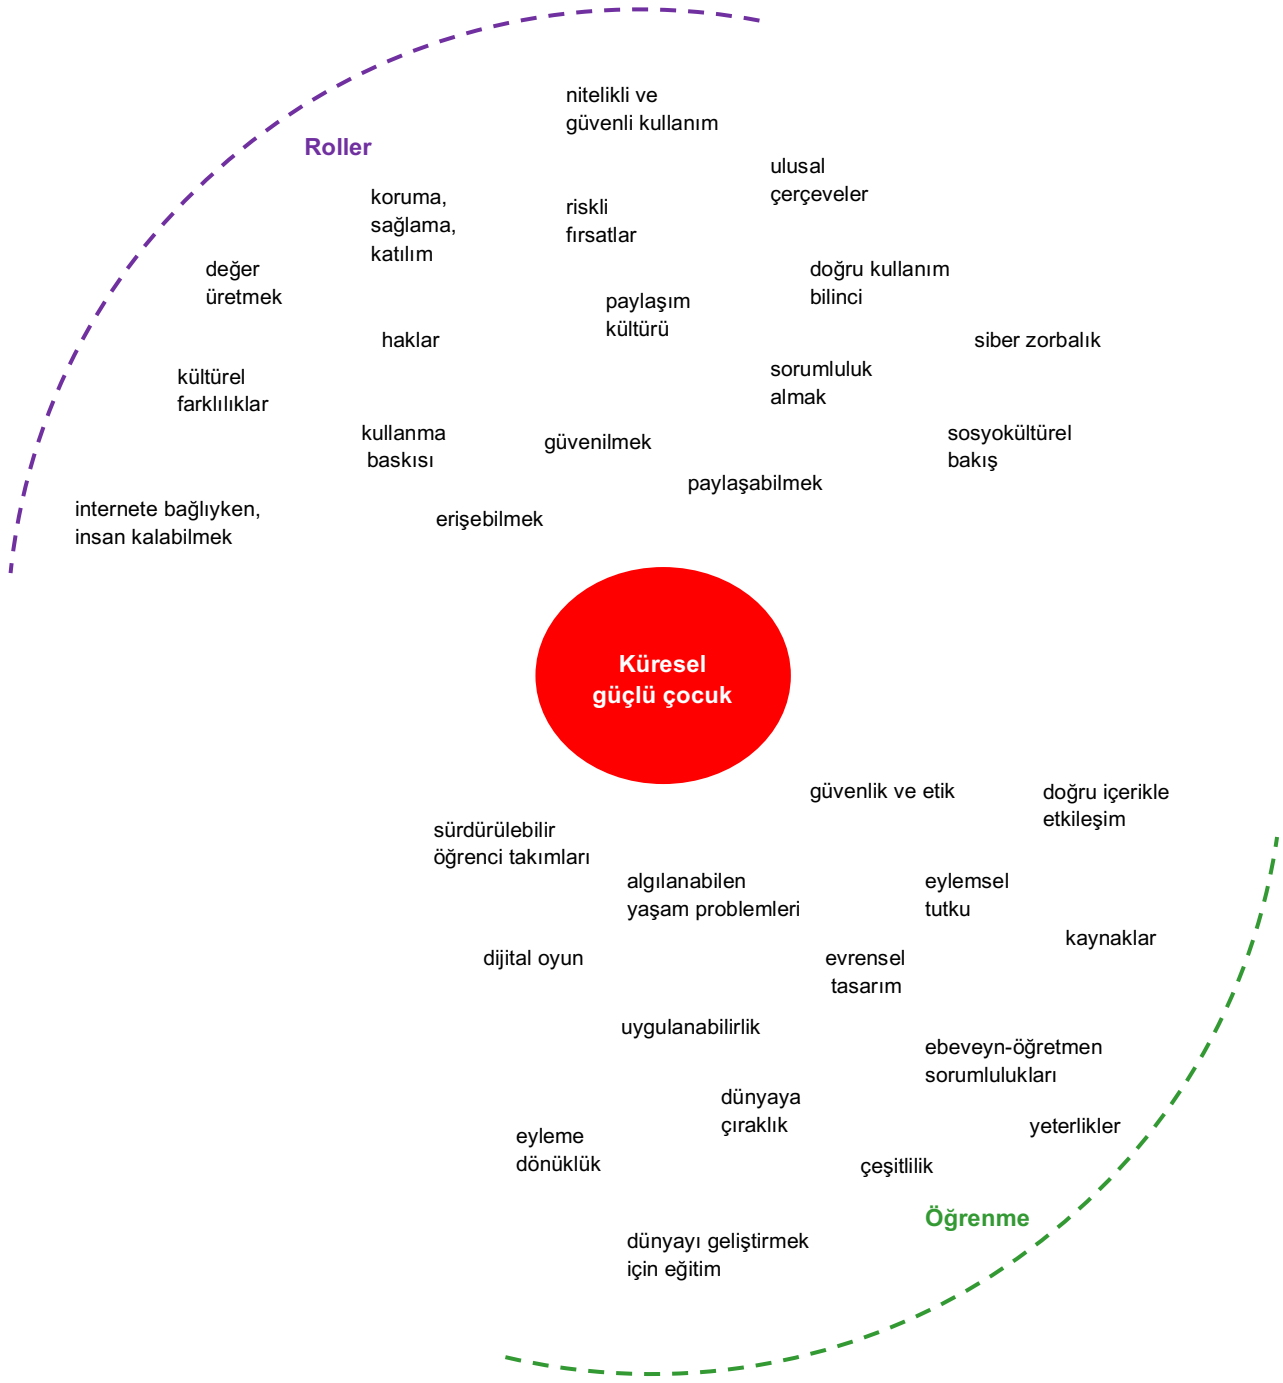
nitelikli ve güvenli kullanım

Roller

ulusal çerçeveler

koruma, sağlama, katılım

riskli fırsatlar

değer üretmek

doğru kullanım bilinci

paylaşım kültürü

haklar

siber zorbalık

sorumluluk almak

kültürel farklılıklar

kullanma baskısı

güvenilmek

sosyokültürel bakış

paylaşabilmek

internete bağlıyken, insan kalabilmek

erişebilmek

Küresel güçlü çocuk

güvenlik ve etik

doğru içerikle etkileşim

sürdürülebilir öğrenci takımları

algılanabilen yaşam problemleri

eylemsel tutku

kaynaklar

dijital oyun

evrensel tasarım

uygulanabilirlik

ebeveyn-öğretmen sorumlulukları

dünyaya çıraklık

yeterlikler

eyleme dönüklük

çeşitlilik

Öğrenme

dünyayı geliştirmek için eğitim